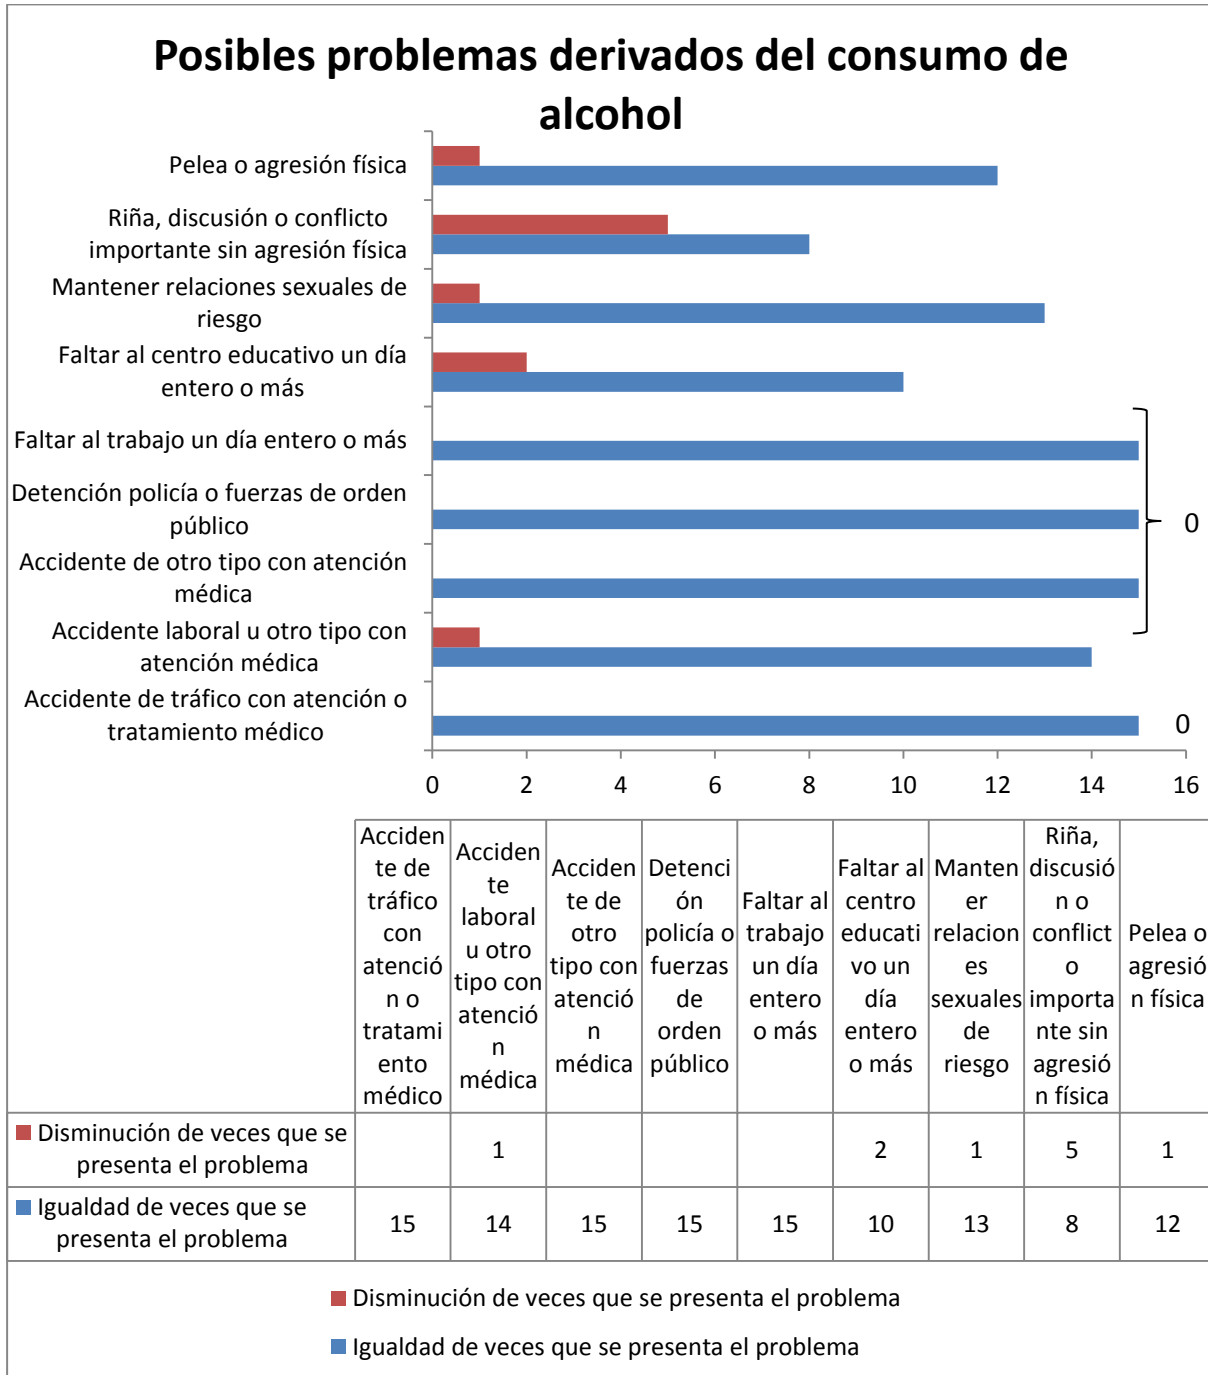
Posibles problemas derivados del consumo de alcohol

Pelea o agresión física
Riña, discusión o conflicto importante sin agresión física
Mantener relaciones sexuales de riesgo
Faltar al centro educativo un día entero o más
Faltar al trabajo un día entero o más
Detención policía o fuerzas de orden público
Accidente de otro tipo con atención médica
Accidente laboral u otro tipo con atención médica
Accidente de tráfico con atención o tratamiento médico

0
0

0 2 4 6 8 10 12 14 16

| | Accidente de tráfico con atención o tratamiento médico | Accidente laboral u otro tipo con atención médica | Accidente de otro tipo con atención médica | Detención policía o fuerzas de orden público | Faltar al trabajo un día entero o más | Faltar al centro educativo un día entero o más | Mantener relaciones sexuales de riesgo | Riña, discusión o conflicto importante sin agresión física | Pelea o agresión física |
|---|---|---|---|---|---|---|---|---|---|
| Disminución de veces que se presenta el problema | | 1 | | | | 2 | 1 | 5 | 1 |
| Igualdad de veces que se presenta el problema | 15 | 14 | 15 | 15 | 15 | 10 | 13 | 8 | 12 |

Disminución de veces que se presenta el problema
Igualdad de veces que se presenta el problema